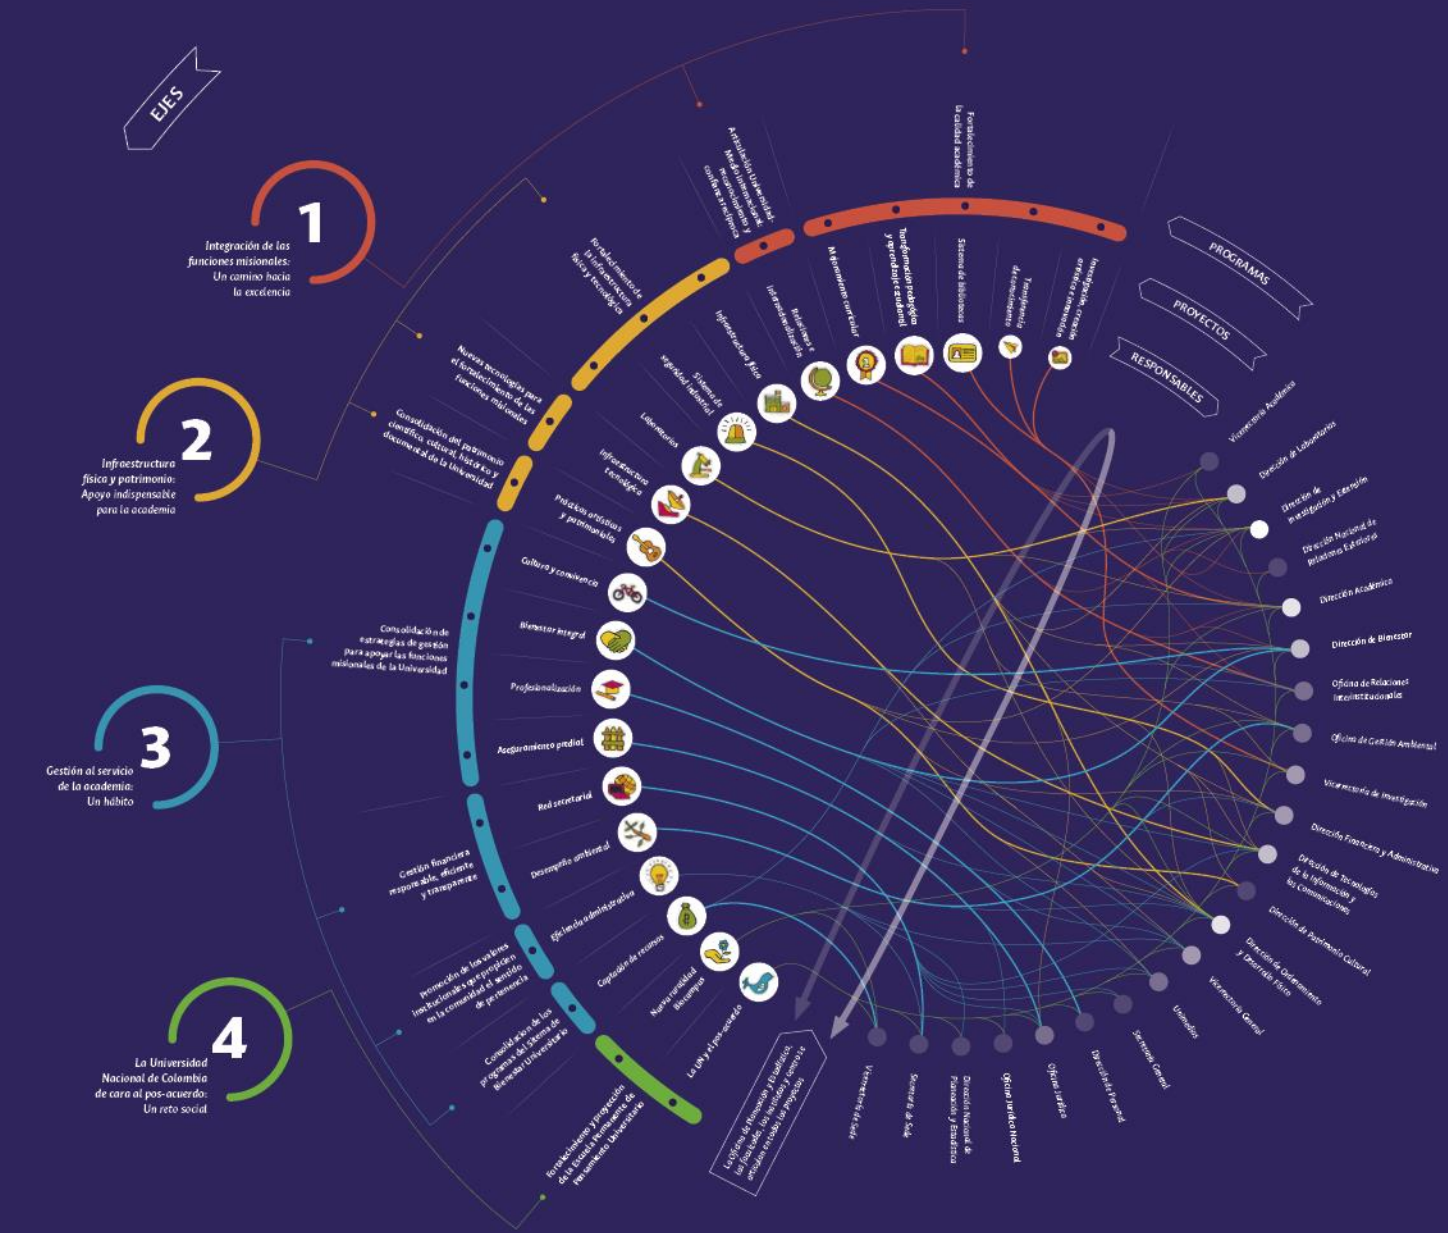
EJES

1
Integración de las funciones misionales: Un camino hacia la excelencia

2
Infraestructura física y patrimonio: Apoyo indispensable para la academia

3
Gestión al servicio de la academia: Un hábito

4
La Universidad Nacional de Colombia de cara al pos-acuerdo: Un reto social

PROGRAMAS
PROYECTOS
RESPONSABLES

Fortalecimiento de la calidad académica
Articulación Universidad-Medio internacional: reconocimiento y confianza recíproca
Fortalecimiento de la infraestructura física y tecnológica
Nuevas tecnologías para el fortalecimiento de las funciones misionales
Consolidación del patrimonio científico, cultural, histórico y documental de la Universidad
Consolidación de estrategias de gestión para apoyar las funciones misionales de la Universidad
Gestión financiera responsable, eficiente y transparente
Promoción de los valores institucionales que propicien en la comunidad el sentido de pertenencia
Consolidación de los programas del sistema de Bienestar Universitario
Fortalecimiento y proyección de la Escuela Permanente de Pensamiento Universitario

Investigación, creación artística e innovación
Transferencia de conocimiento
Sistema de bibliotecas
Transformación pedagógica y aprendizaje ciudadano
Mejoramiento curricular
Relaciones interinstitucionales
Infraestructura física
Sistema de seguridad industrial
Laboratorios
Infraestructura tecnológica
Prácticas artísticas y patrimoniales
Cultura y convivencia
Bienestar integral
Profesionalización
Aseguramiento predial
Red secretarial
Desempeño ambiental
Eficiencia administrativa
Captación de recursos
Nueva ruralidad Bienempleo
La UN y el pos-acuerdo

Vicerrectoría Académica
Dirección de Laboratorios
Dirección de Investigación y Extensión
Dirección Nacional de Relaciones Exteriores
Dirección Académica
Dirección de Bienestar
Oficina de Relaciones Interinstitucionales
Oficina de Gestión Ambiental
Vicerrectoría de Investigación
Gerencia Financiera y Administrativa
Dirección de Tecnologías de la Información y las Comunicaciones
Dirección de Patrimonio Cultural
Dirección de Ordenamiento y Desarrollo Físico
Vicerrectoría General
Unimedios
Secretaría General
Dirección de Personal
Oficina Jurídica
Oficina Jurídica Nacional
Dirección Nacional de Planeación y Estadística
Secretaría de Sede
Vicerrectoría de Sede

Las Oficinas de Planeación y Estadística, las Facultades, los Institutos y Centros articulan en todos los proyectos